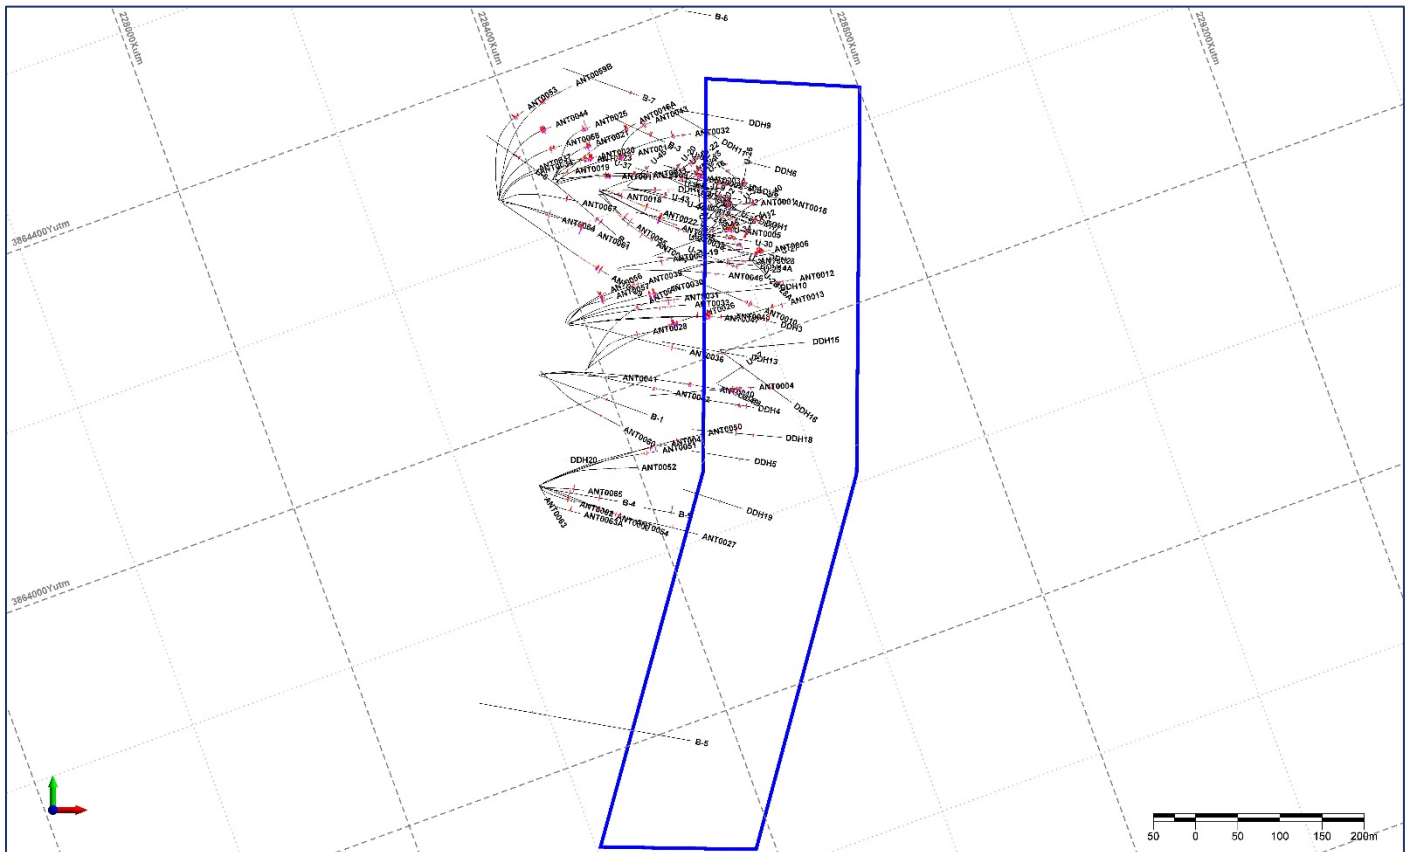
228000Xutm
228400Xutm
228800Xutm
229200Xutm
3864400Yutm
3864000Yutm
B-6
ANT0053
ANT0059B
B-7
ANT0044
ANT0025
ANT0016A
ANT0043
ANT0032
DDH9
ANT0058
ANT0021
ANT0019
B-3
DDH17
DDH6
ANT0018
ANT0001
ANT0017
ANT0067
ANT0022
ANT0064
ANT0061
DDH1
ANT0005
U-30
ANT0006
U-43
U-37
U-40
ANT0046
ANT0012
ANT0056
ANT0039
ANT0030
DDH10
ANT0013
ANT0031
ANT0036
ANT0010
ANT0028
DDH3
DDH15
ANT0035
DDH13
ANT0041
ANT0004
DDH4
DDH16
B-1
ANT0060
ANT0051
ANT0050
DDH18
DDH20
ANT0052
DDH5
ANT0065
B-4
B-8
DDH19
ANT0062
ANT0063A
ANT0054
ANT0063
ANT0027
B-5
50
0
50
100
150
200m